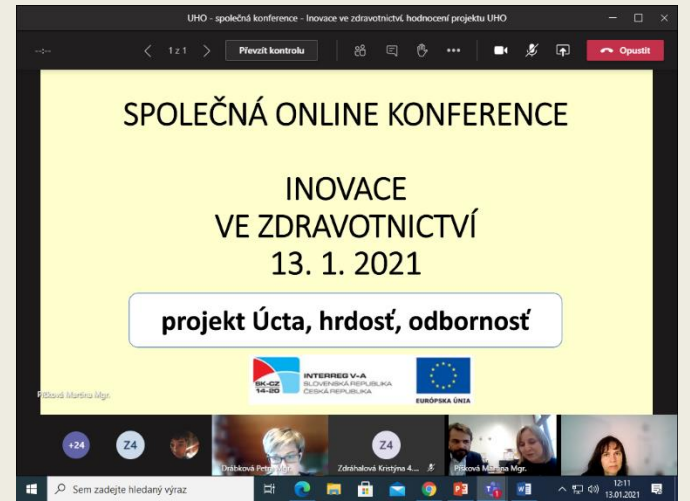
UHO - společná konference - Inovace ve zdravotnictví, hodnocení projektu UHO

1 z 1
Převzít kontrolu
Opustit

SPOLEČNÁ ONLINE KONFERENCE

INOVACE
VE ZDRAVOTNICTVÍ
13. 1. 2021

projekt Úcta, hrdosť, odbornosť

SK-CZ 14-20
INTERREG V-A
SLOVENSKÁ REPUBLIKA
ČESKÁ REPUBLIKA
EURÓPSKA ÚNIA

Píšková Martina Mgr.

+24
Z4
Drábková Petra Mgr.
Z4
Zdráhalová Kristýna 4...
Pisková Mariana Mgr.

Sem zadejte hledaný výraz
12:11
13.01.2021